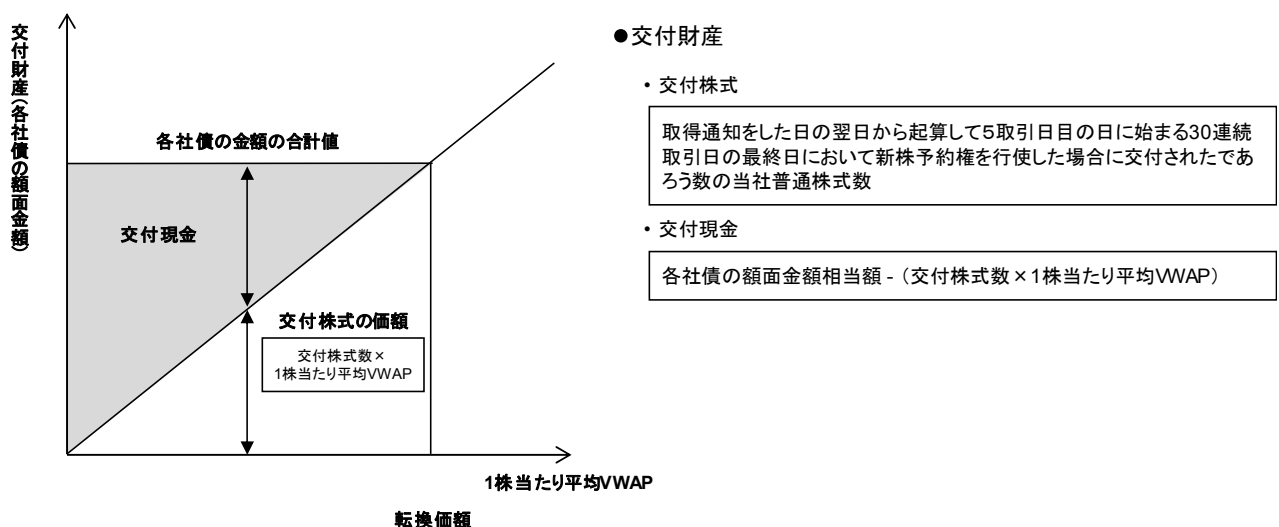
交付財産（各社債の額面金額）

各社債の金額の合計値

交付現金

交付株式の価額

交付株式数×
1株当たり平均VWAP

1株当たり平均VWAP

転換価額

●交付財産

・交付株式

取得通知をした日の翌日から起算して5取引日目の日に始まる30連続取引日の最終日において新株予約権を行使した場合に交付されたであろう数の当社普通株式数

・交付現金

各社債の額面金額相当額 -（交付株式数×1株当たり平均VWAP）